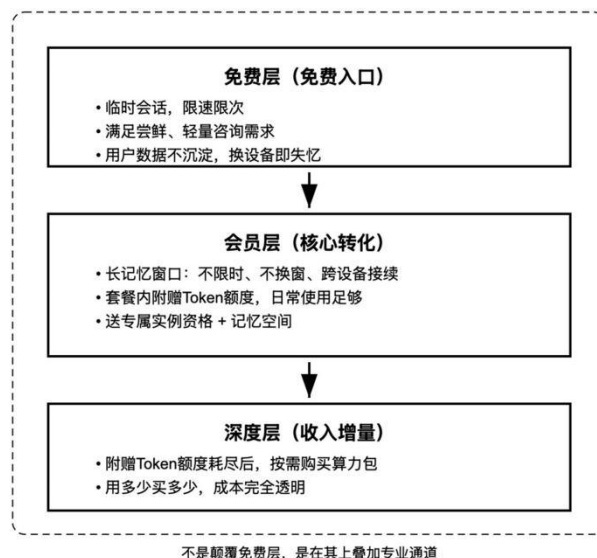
免费层（免费入口）

• 临时会话，限速限次
• 满足尝鲜、轻量咨询需求
• 用户数据不沉淀，换设备即失忆

会员层（核心转化）

• 长记忆窗口：不限时、不换窗、跨设备接续
• 套餐内附赠Token额度，日常使用足够
• 送专属实例资格 + 记忆空间

深度层（收入增量）

• 附赠Token额度耗尽后，按需购买算力包
• 用多少买多少，成本完全透明

不是颠覆免费层，是在其上叠加专业通道